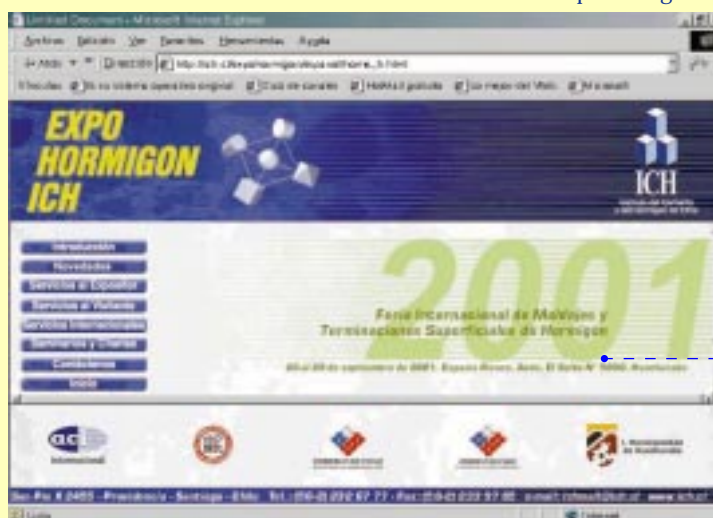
Untitled Document - Microsoft Internet Explorer

Archivo Edición Ver Favoritos Herramientas Ayuda

Atrás Dirección http://ich.cl/expohormigon/expoich/home_h.html

Vínculos

EXPO HORMIGON ICH

ICH

Introducción
Novedades
Servicios al Expositor
Servicios al Visitante
Servicios Internacionales
Seminarios y Charlas
Contáctenos
Inicio

2001

Feria Internacional de Moldajes y Terminaciones Superficiales de Hormigón

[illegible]

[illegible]

Internet